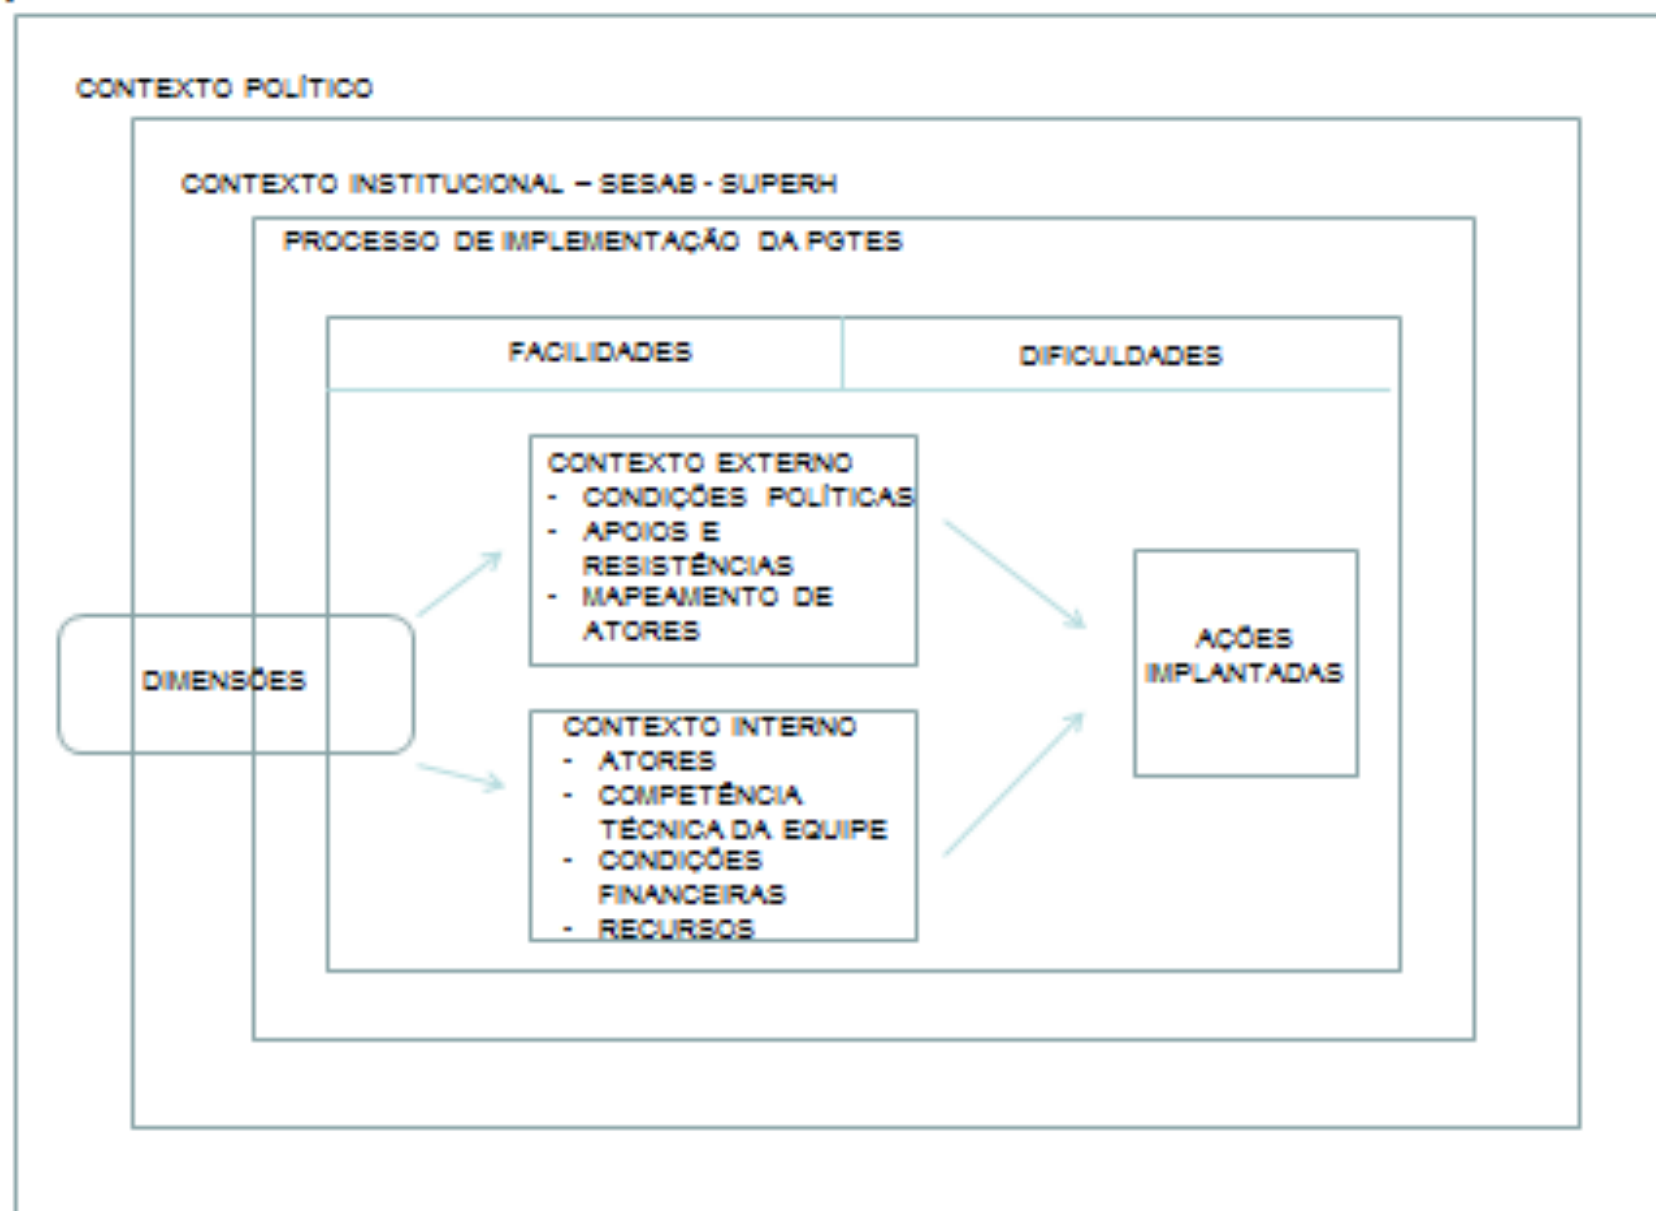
CONTEXTO POLÍTICO

CONTEXTO INSTITUCIONAL – SESAB - SUPERH

PROCESSO DE IMPLEMENTAÇÃO DA PGTES

FACILIDADES

DIFICULDADES

CONTEXTO EXTERNO
- CONDIÇÕES POLÍTICAS
- APOIOS E RESISTÊNCIAS
- MAPEAMENTO DE ATORES

DIMENSÕES

CONTEXTO INTERNO
- ATORES
- COMPETÊNCIA TÉCNICA DA EQUIPE
- CONDIÇÕES FINANCEIRAS
- RECURSOS

AÇÕES IMPLANTADAS